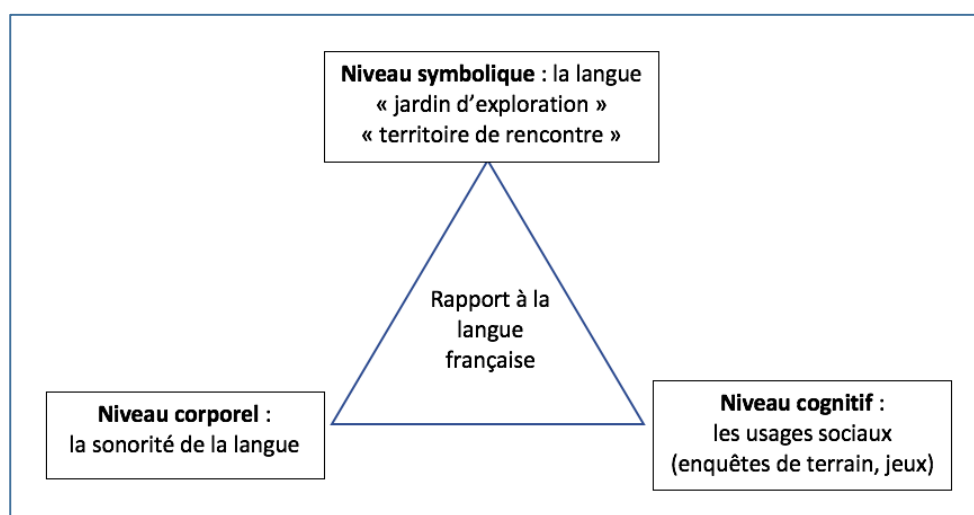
**Niveau symbolique** : la langue
« jardin d'exploration »
« territoire de rencontre »

Rapport à la langue française

**Niveau corporel** :
la sonorité de la langue

**Niveau cognitif** :
les usages sociaux
(enquêtes de terrain, jeux)